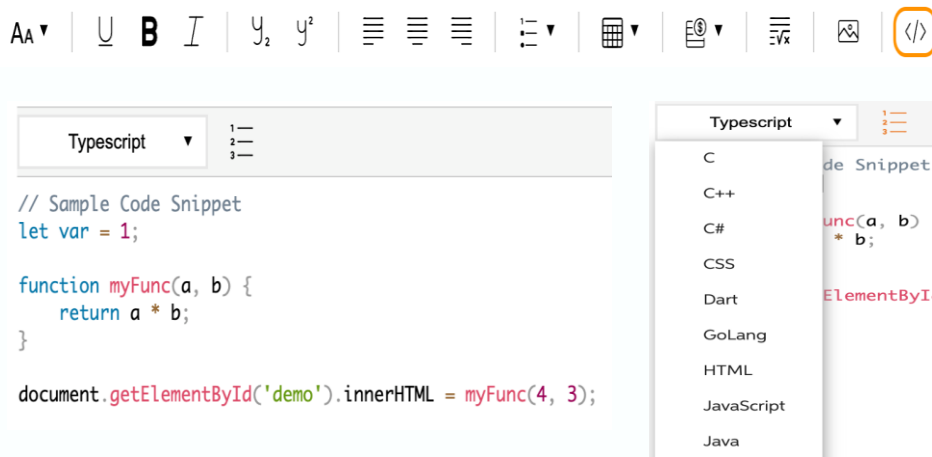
AA ▾ U B I $y_2$ $y^2$ ▾ ▾ ▾ ▾ </>

Typescript ▾

// Sample Code Snippet
let var = 1;

function myFunc(a, b) {
    return a * b;
}

document.getElementById('demo').innerHTML = myFunc(4, 3);

Typescript ▾

C
C++
C#
CSS
Dart
GoLang
HTML
JavaScript
Java

de Snippet
unc(a, b)
* b;
ElementById